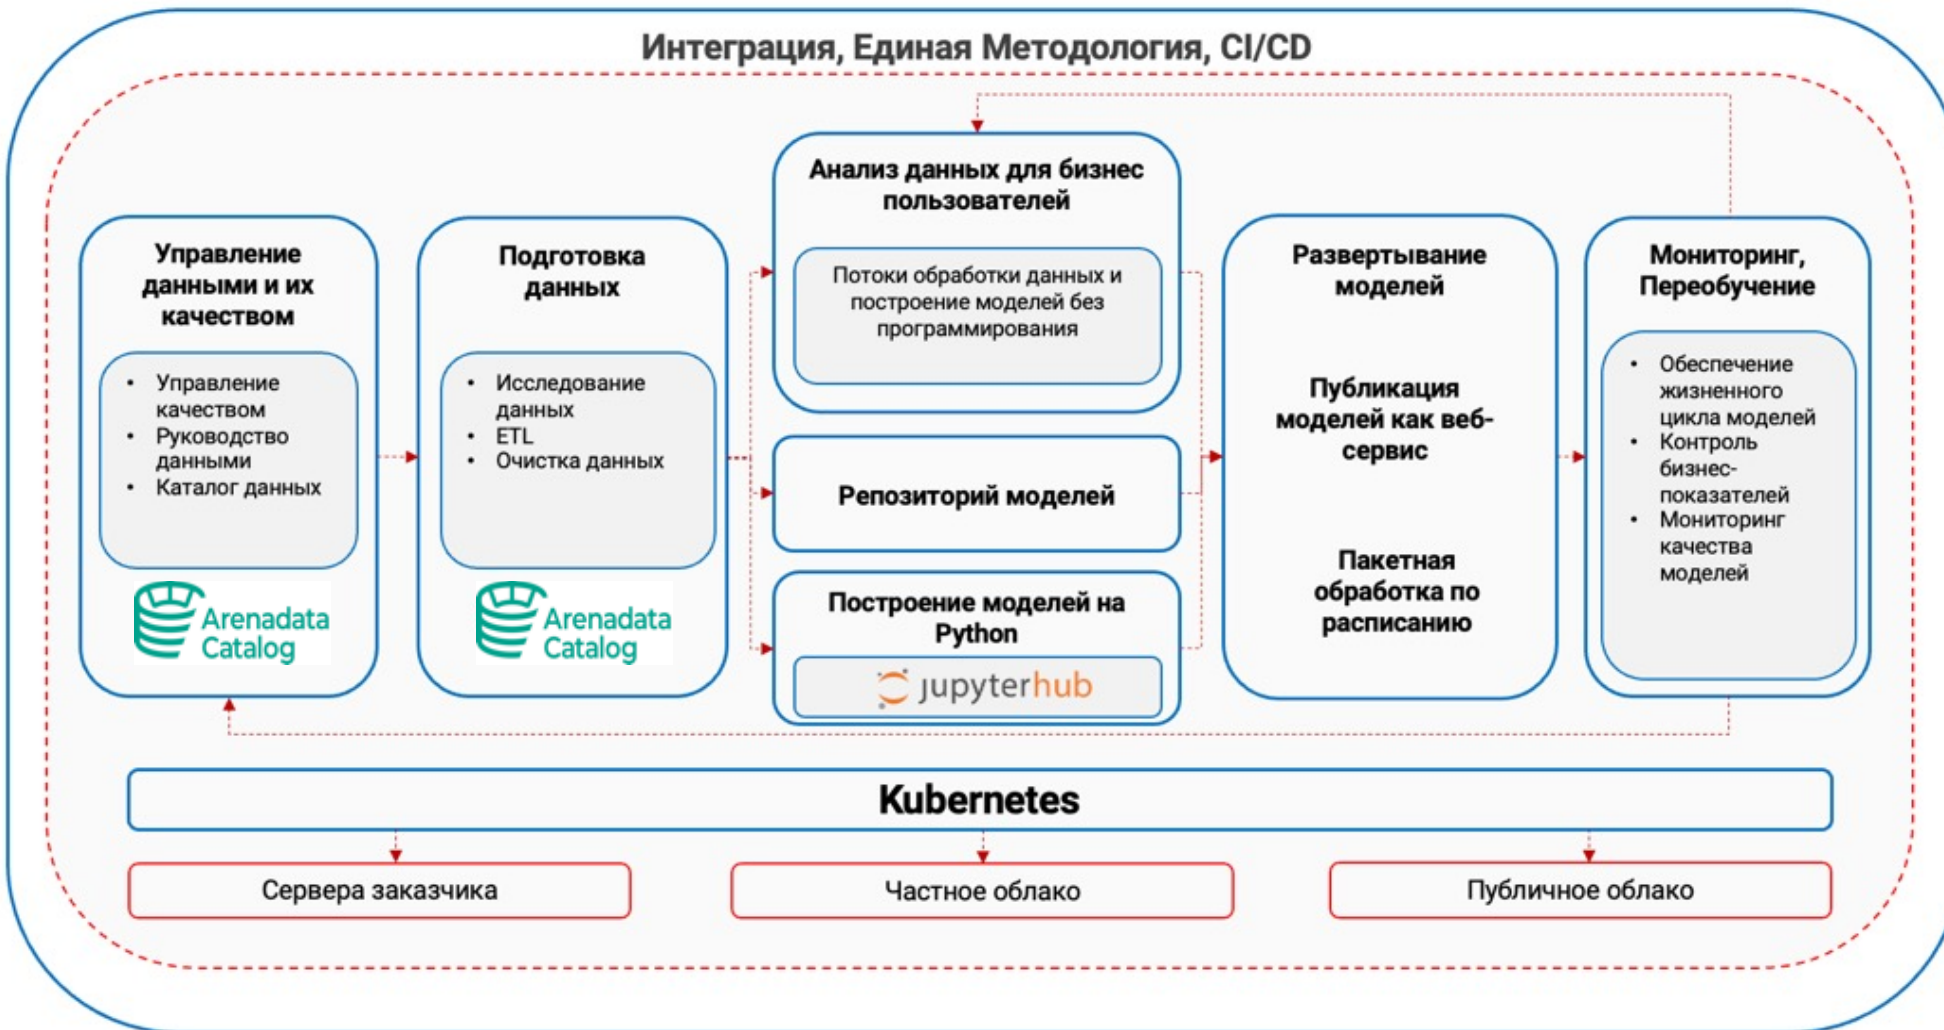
Интеграция, Единая Методология, CI/CD

Управление данными и их качеством

• Управление качеством
• Руководство данными
• Каталог данных

Arenadata Catalog

Подготовка данных

• Исследование данных
• ETL
• Очистка данных

Arenadata Catalog

Анализ данных для бизнес пользователей

Потоки обработки данных и построение моделей без программирования

Репозиторий моделей

Построение моделей на Python

jupyterhub

Развертывание моделей

Публикация моделей как веб-сервис

Пакетная обработка по расписанию

Мониторинг, Переобучение

• Обеспечение жизненного цикла моделей
• Контроль бизнес-показателей
• Мониторинг качества моделей

Kubernetes

Сервера заказчика

Частное облако

Публичное облако